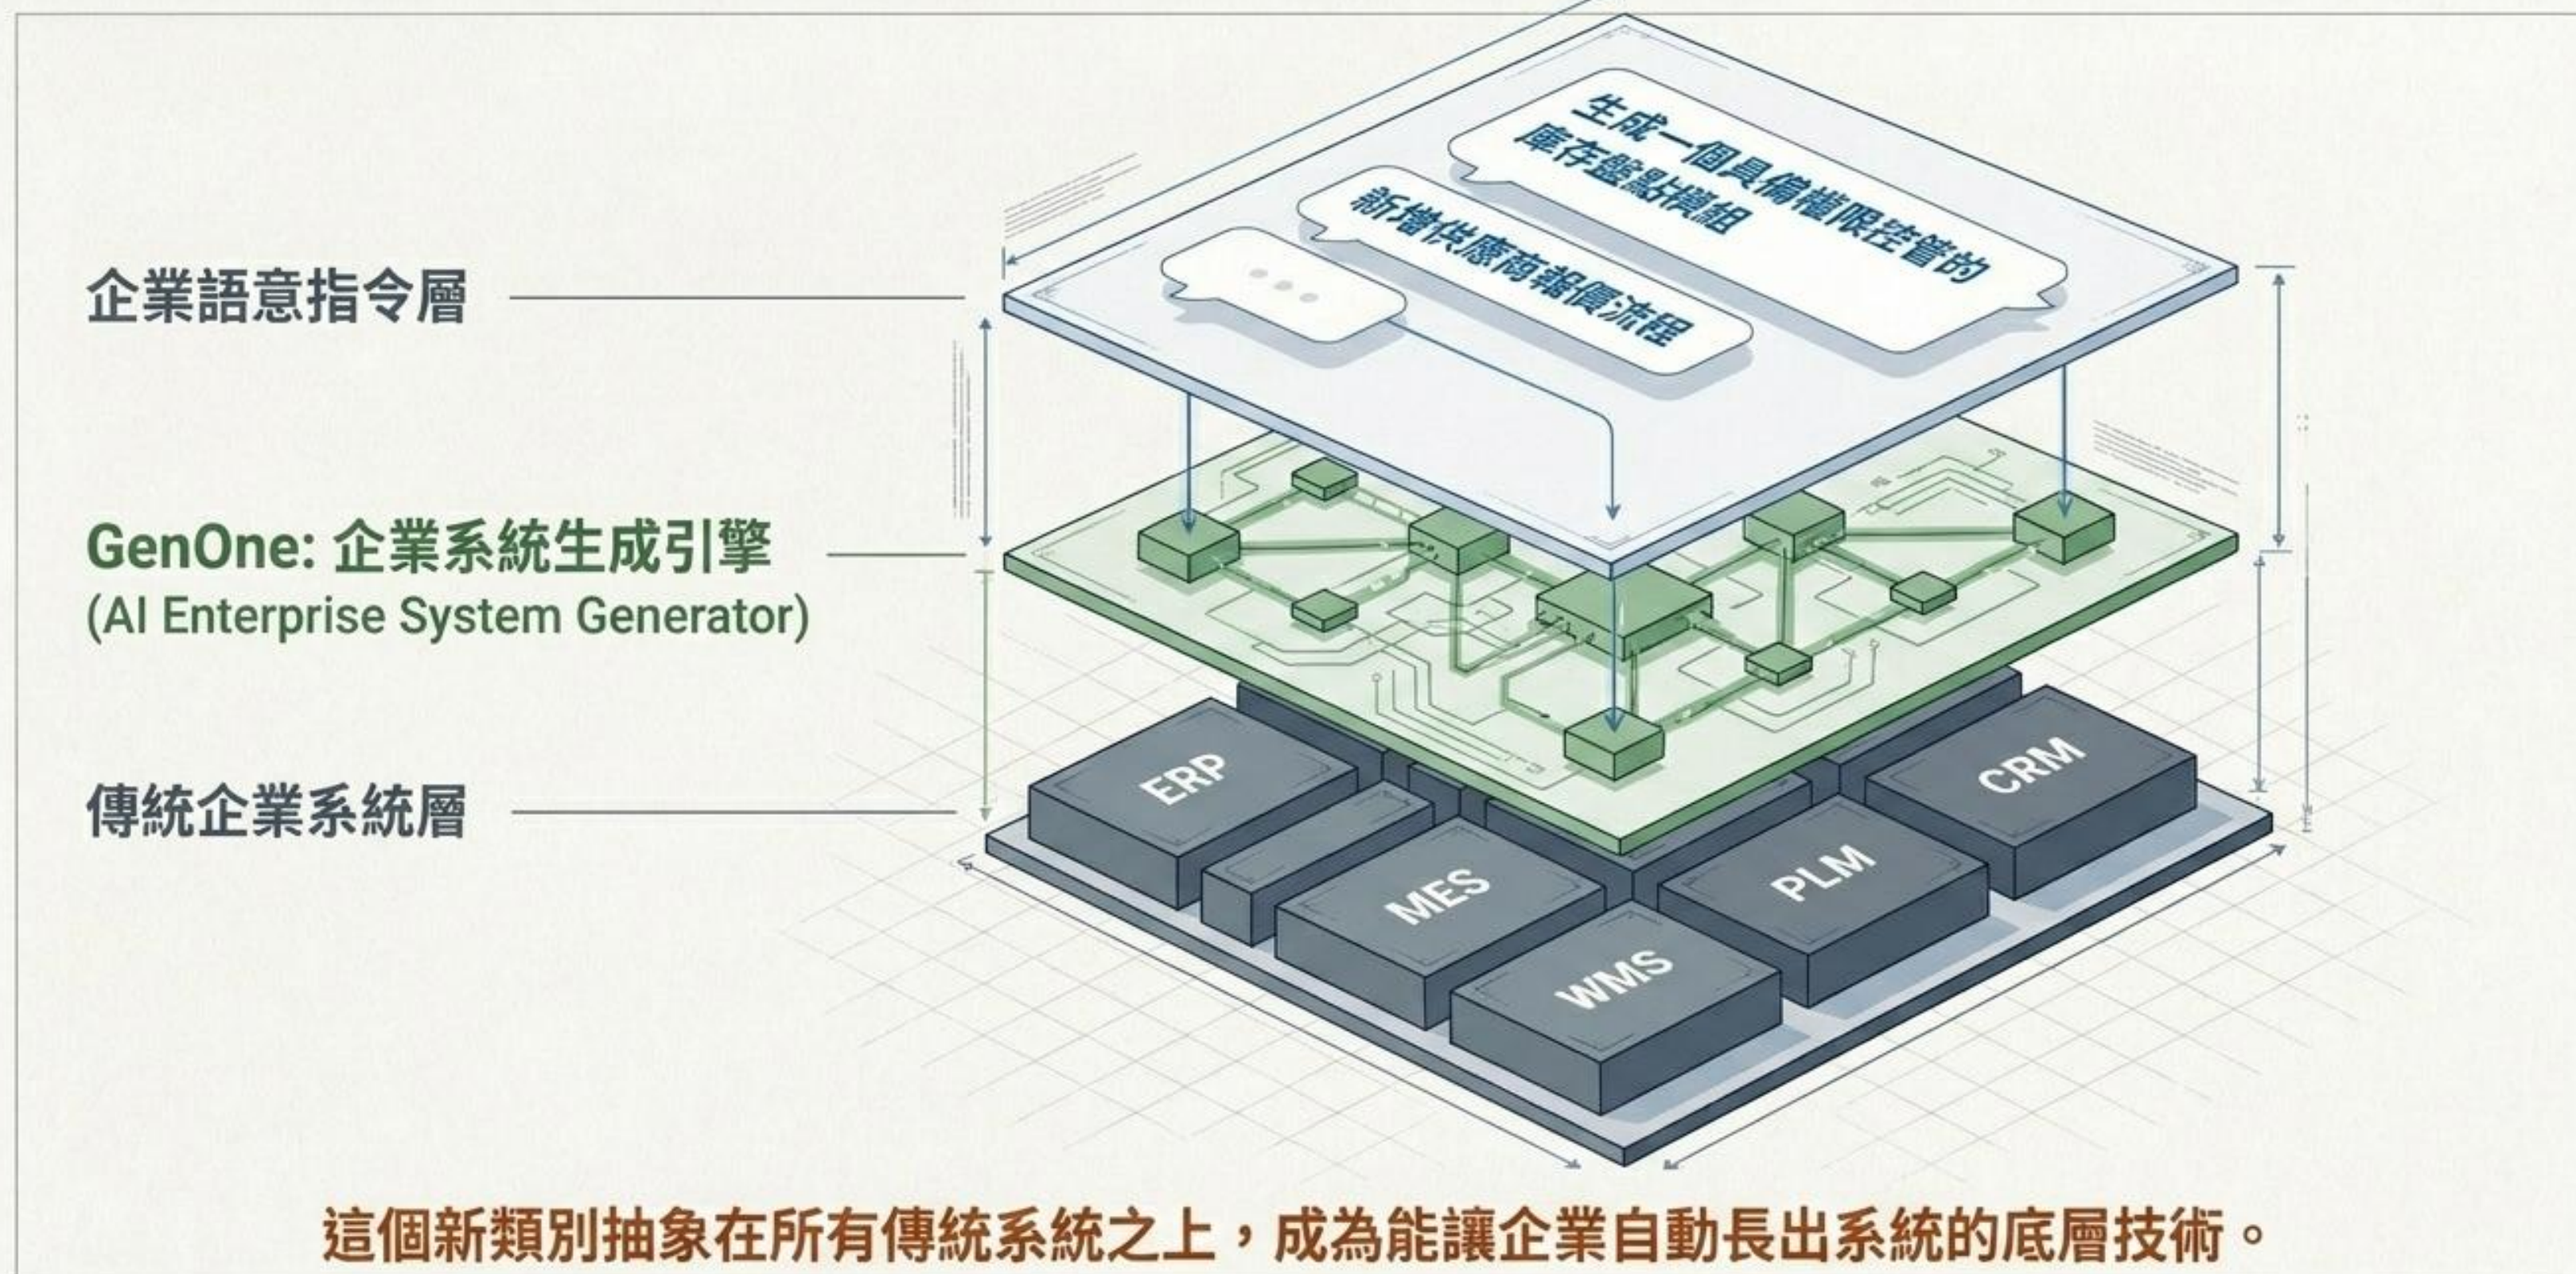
生成一個具備權限控管的庫存盤點模組

新增供應商報價流程

企業語意指令層

GenOne: 企業系統生成引擎
(AI Enterprise System Generator)

傳統企業系統層

ERP

CRM

MES

PLM

WMS

這個新類別抽象在所有傳統系統之上，成為能讓企業自動長出系統的底層技術。